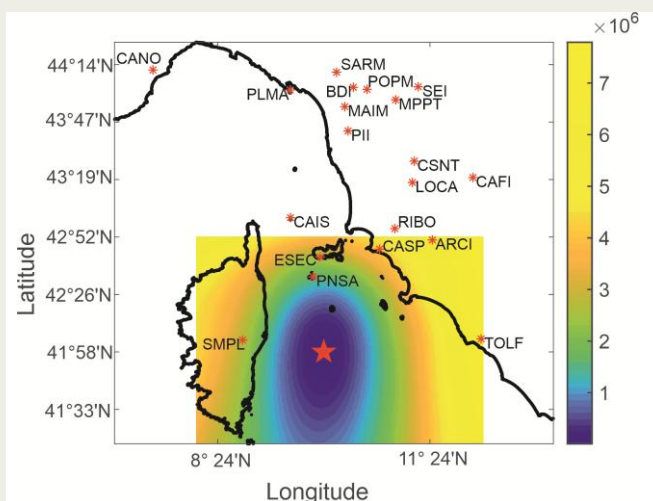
$\times 10^6$
7
6
5
4
3
2
1

44°14'N
43°47'N
43°19'N
42°52'N
42°26'N
41°58'N
41°33'N

Latitude

8° 24'N
11° 24'N

Longitude

CANO
SARM
PLMA
BDI
POPM
SEI
MAIM
MPPT
PII
CSNT
LOCA
CAFI
CAIS
RIBO
CASP
ARCI
ESEC
PNSA
SMPL
TOLF